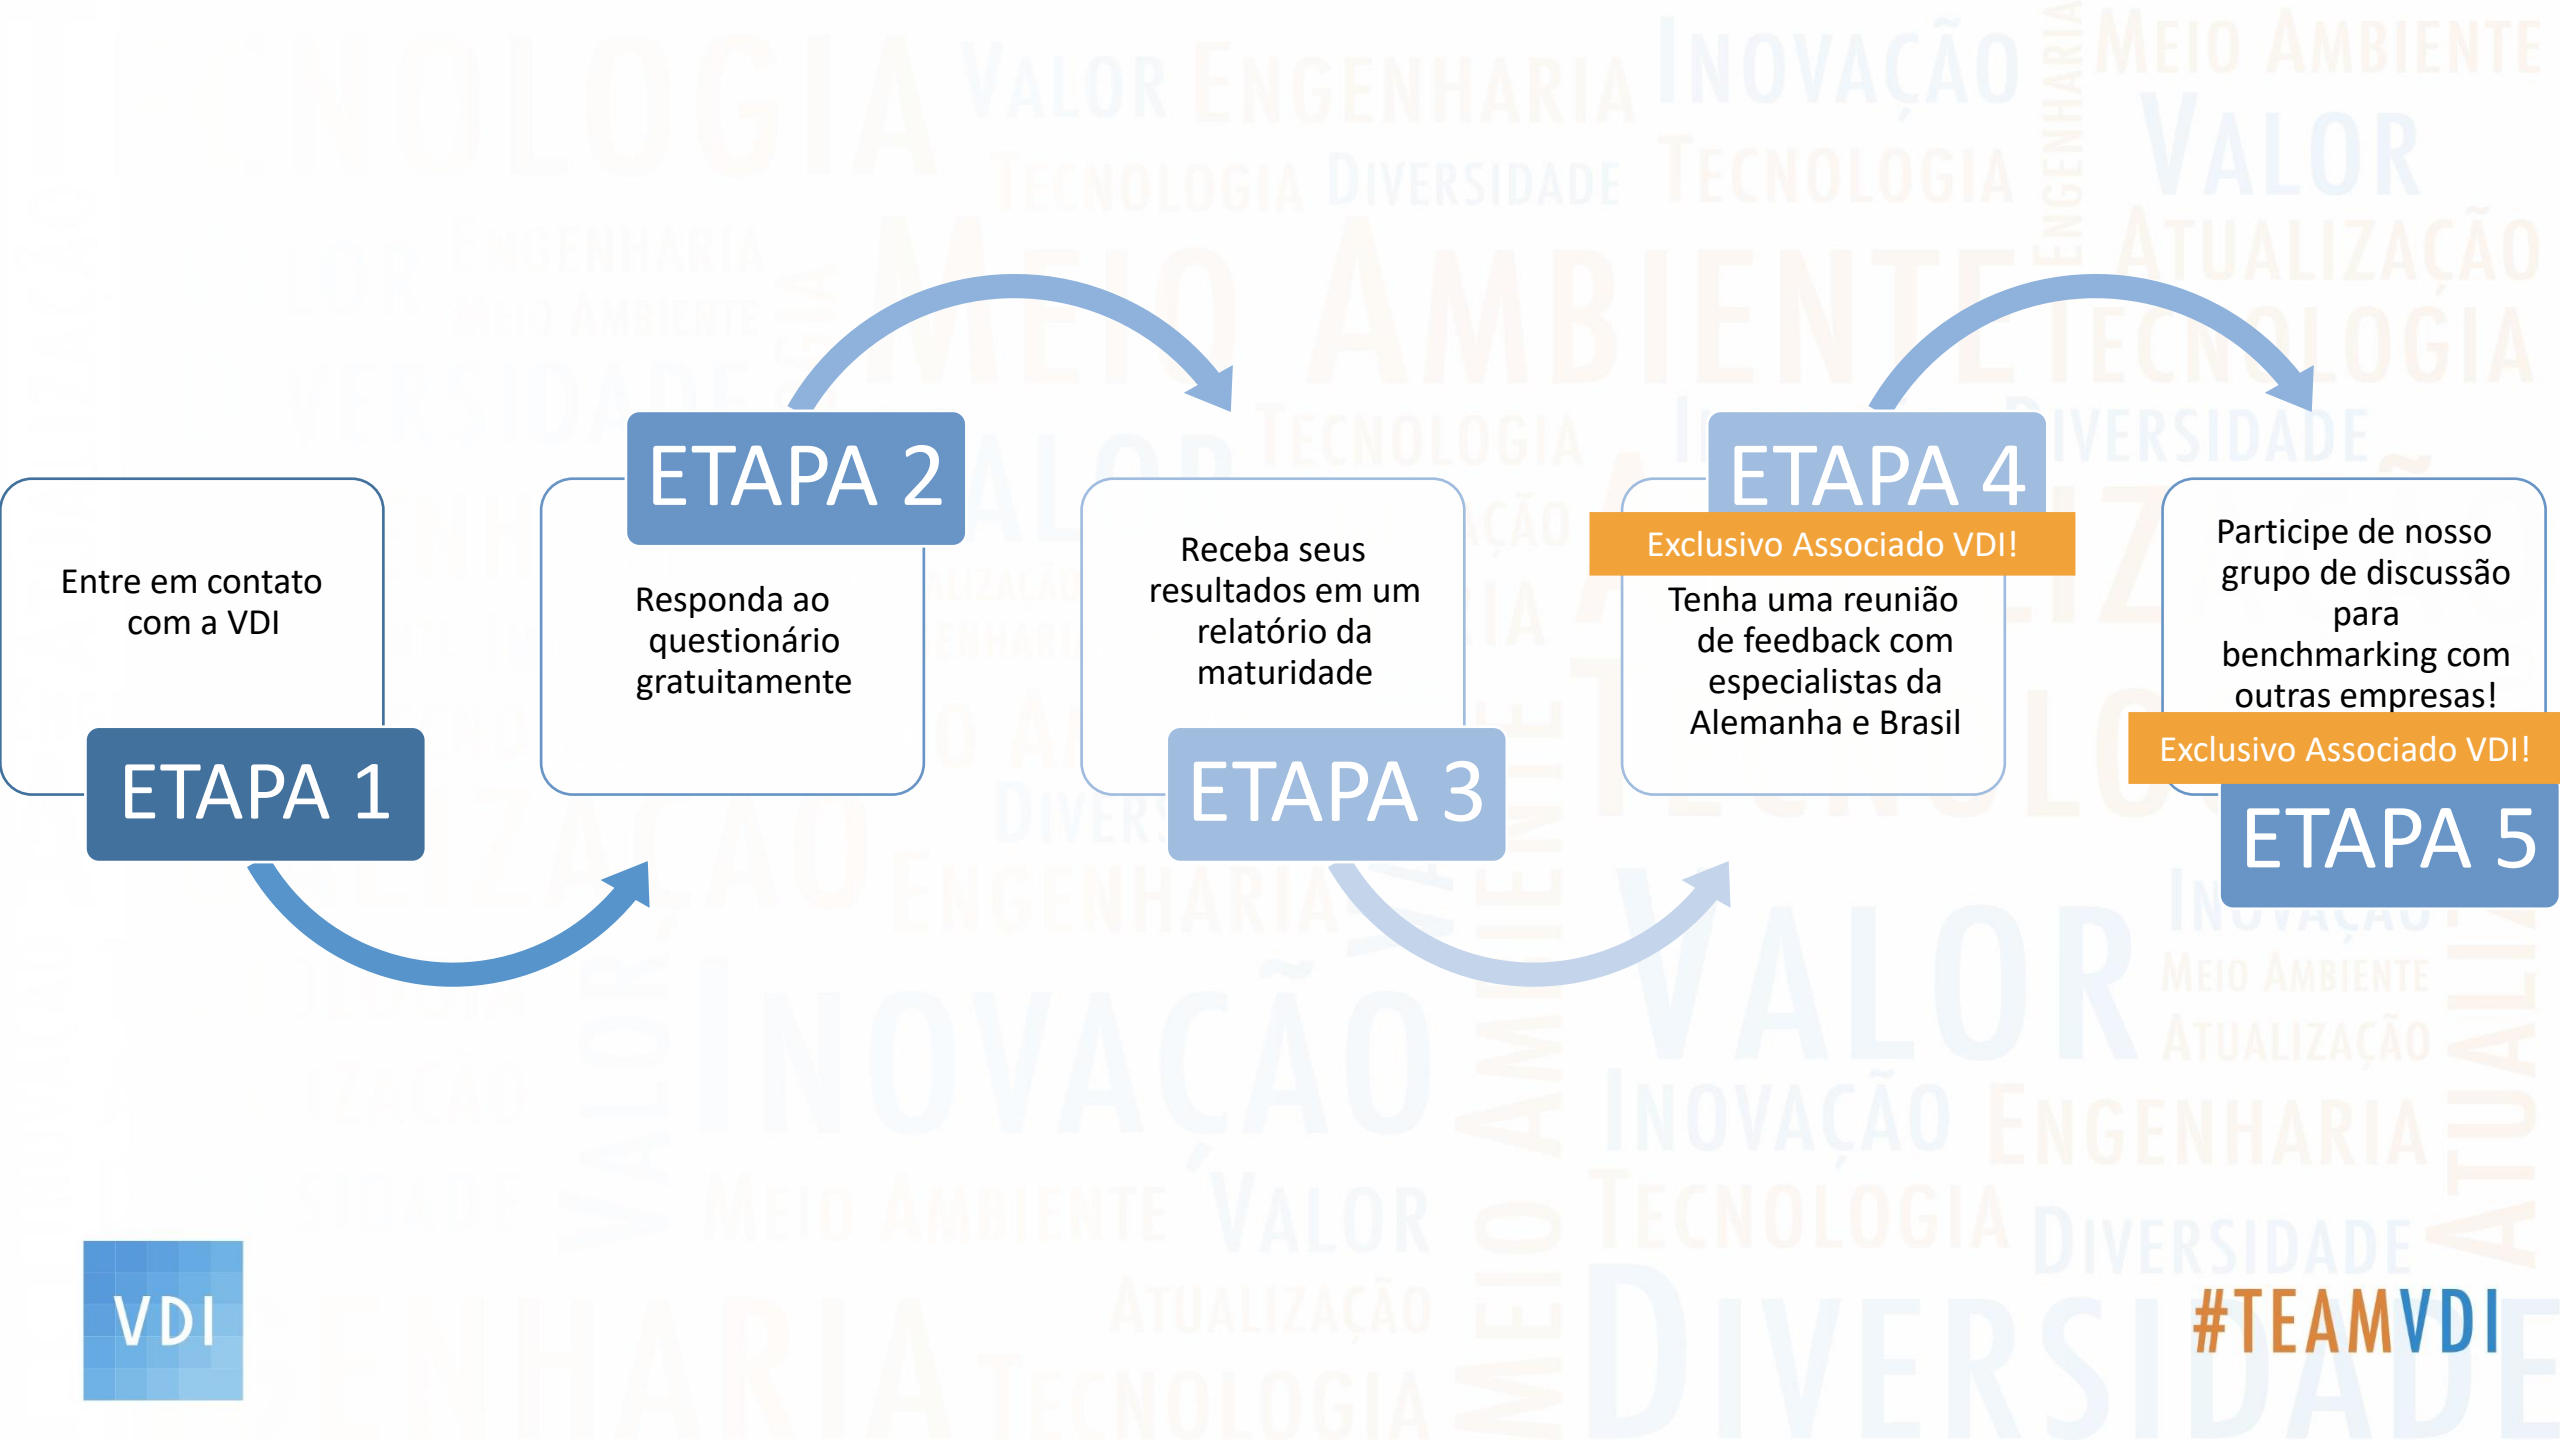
Entre em contato com a VDI

ETAPA 1

ETAPA 2

Responda ao questionário gratuitamente

Receba seus resultados em um relatório da maturidade

ETAPA 3

ETAPA 4

Exclusivo Associado VDI!

Tenha uma reunião de feedback com especialistas da Alemanha e Brasil

Participe de nosso grupo de discussão para benchmarking com outras empresas!

Exclusivo Associado VDI!

ETAPA 5

VDI

#TEAMVDI